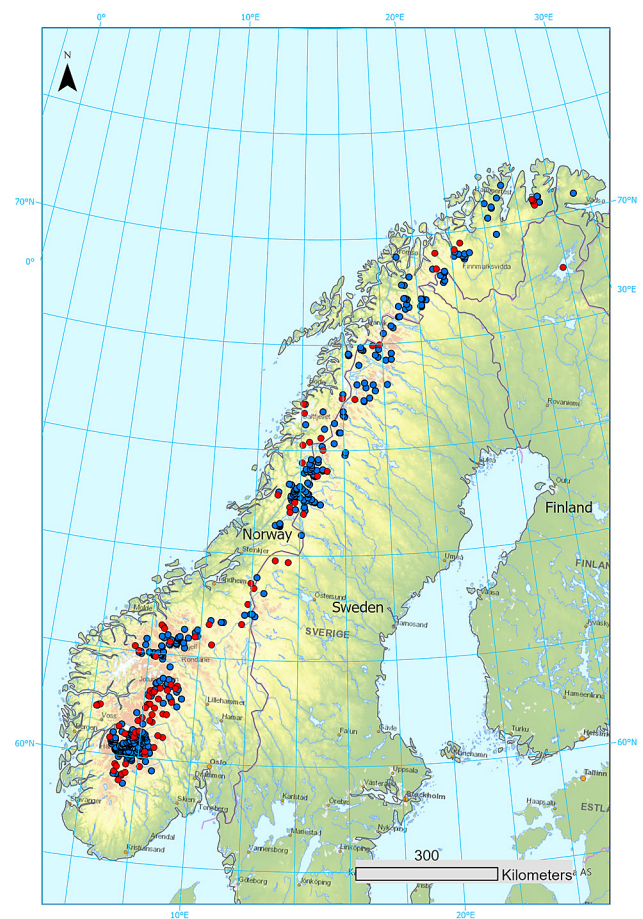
0°
10°E
20°E
30°E
N
70°N
0°
70°N
30°E
Finnmarksvidda
Rovaniemi
Finland
Norway
Sweden
SVERIGE
FINLAND
Trondheim
Steinkjer
Östersund
Umeå
Vaasa
Härnösand
Rondane
Lillehammer
Hamar
Tampere
Hämeenlinna
Turku
Helsinki
Tallinn
ESTLA
Falun
Gävle
Uppsala
Västerås
Stockholm
Örebro
Karlstad
Oslo
Drammen
Tønsberg
Skien
Arendal
Kristiansand
Haapsalu
Nyköping
Linköping
Vänersborg
Göteborg
Mariestad
60°N
60°N
10°E
20°E
300
Kilometers